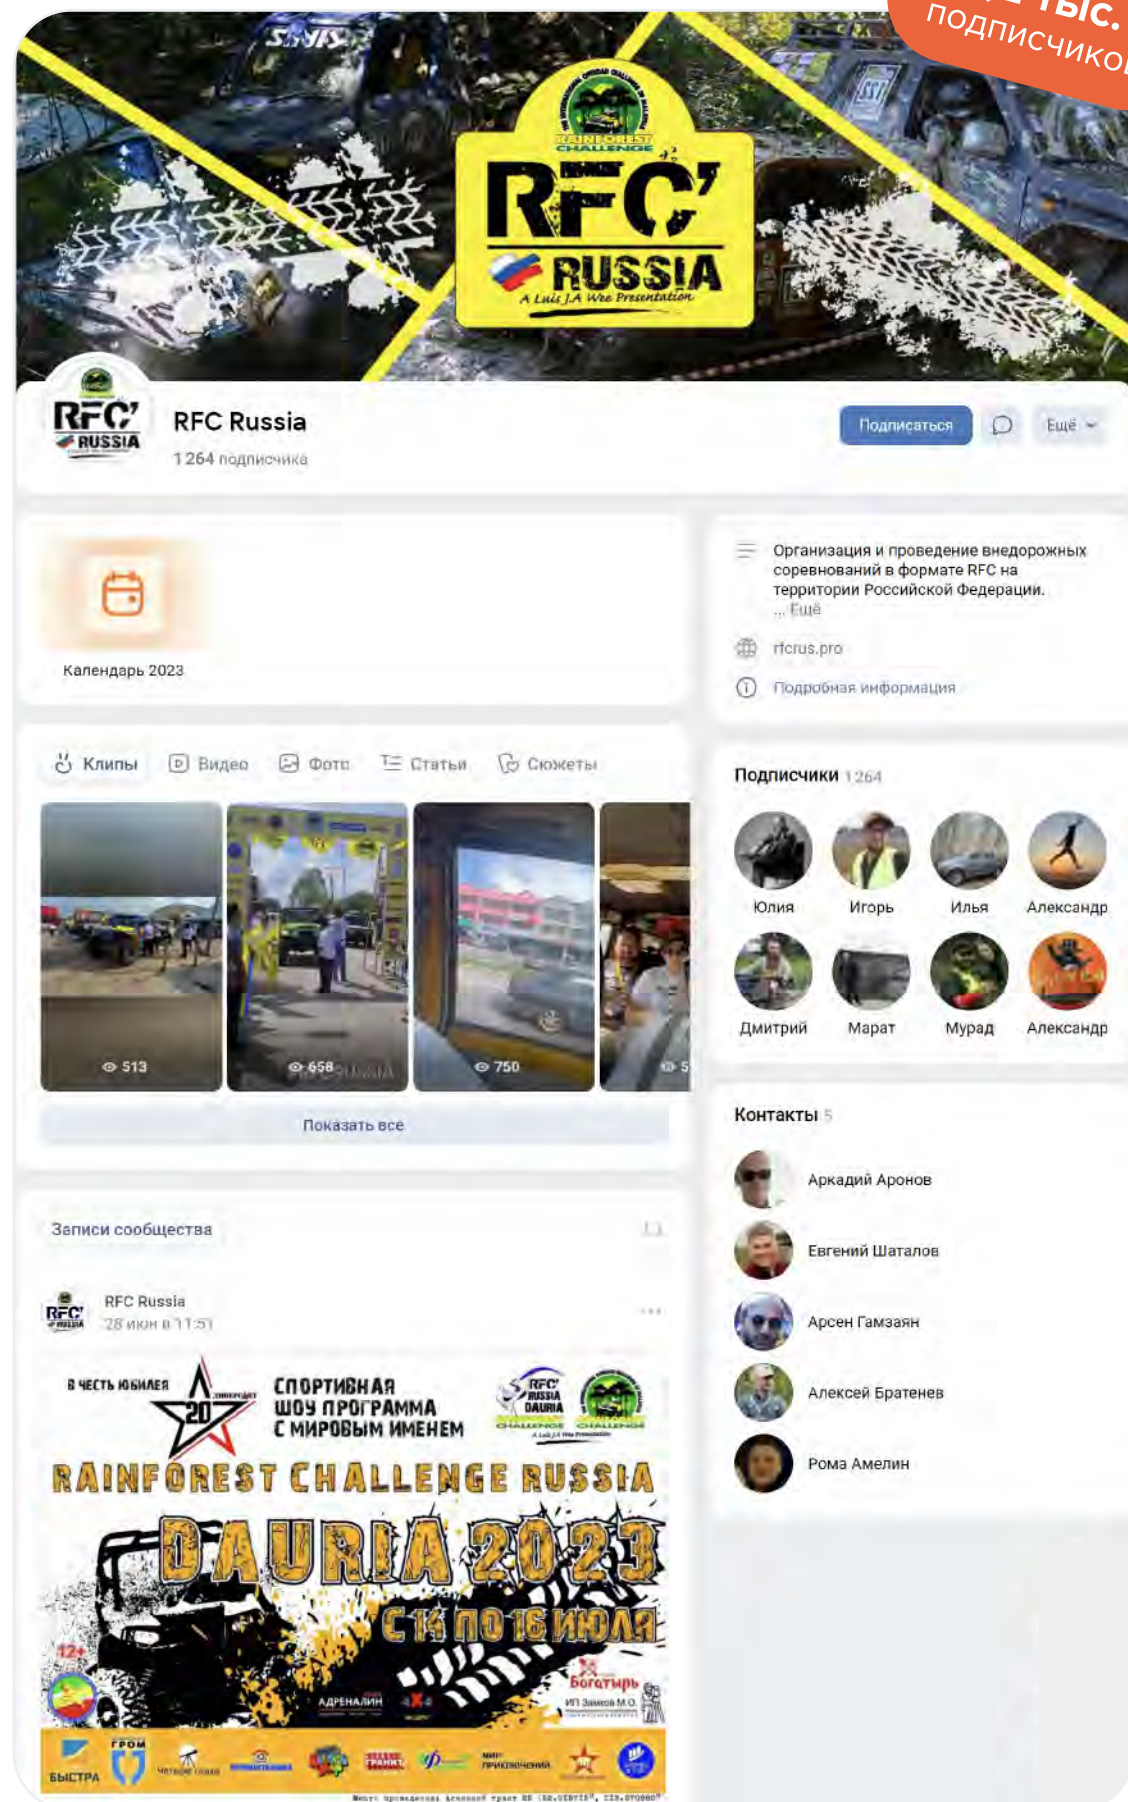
тыс. подписчико

RAINFOREST CHALLENGE
RFC'
RUSSIA
A Luis J.A Wee Presentation

RFC' RUSSIA

RFC Russia
1 264 подписчика

Подписаться
Ещё

Календарь 2023

Организация и проведение внедорожных соревнований в формате RFC на территории Российской Федерации.
... Ещё

rfcrus.pro

Подробная информация

Клипы Видео Фото Статьи Сюжеты

513
658
750

Показать все

Подписчики 1 264

Юлия
Игорь
Илья
Александр
Дмитрий
Марат
Мурад
Александр

Контакты 5

Аркадий Аронов
Евгений Шаталов
Арсен Гамзаян
Алексей Братенев
Рома Амелин

Записи сообщества

RFC Russia
28 июн в 11:51

В ЧЕСТЬ ЮБИЛЕЯ 20
СПОРТИВНАЯ ШОУ ПРОГРАММА С МИРОВЫМ ИМЕНЕМ
RFC' RUSSIA DAURIA
RAINFOREST CHALLENGE RUSSIA
DAURIA 2023
С 14 ПО 16 ИЮЛЯ
12+
АДРЕНАЛИН
Богатырь
ИП Замков М.О.
БЫСТРА
ГРОМ